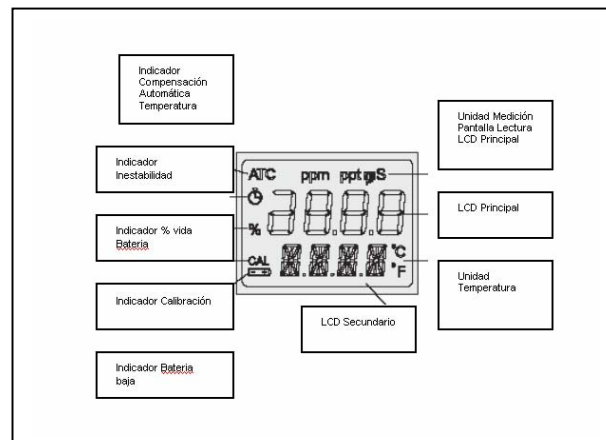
Indicador Compensación Automática Temperatura

Unidad Medición Pantalla Lectura LCD Principal

Indicador Inestabilidad

ATC ppm ppt µS

LCD Principal

%

Indicador % vida Bateria

CAL

°C

°F

Unidad Temperatura

Indicador Calibración

LCD Secundario

Indicador Bateria baja